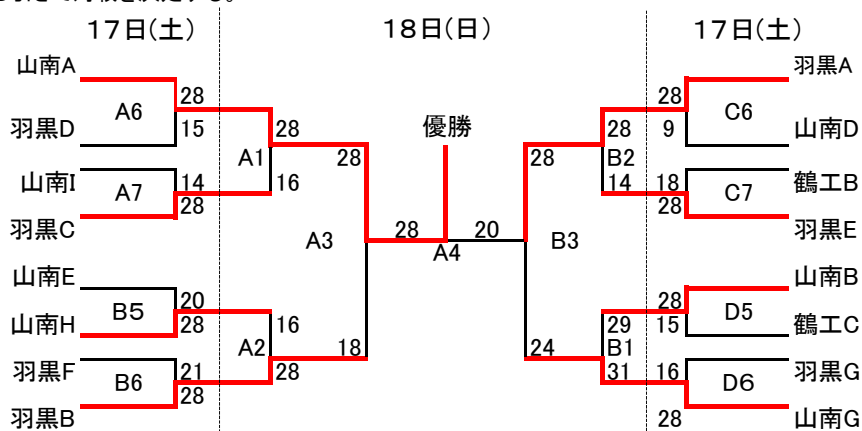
17日(土)
18日(日)
17日(土)

山南A
羽黒D
山南I
羽黒C
山南E
山南H
羽黒F
羽黒B

A6
28
15
A7
14
28
B5
20
28
B6
21
28

A1
28
16
A2
16
28

28
A3
18

優勝
28
A4
20

28
B3
24

28
B2
14
29
B1
31

28
9
C6
18
28
C7
28
15
D5
16
28
D6

羽黒A
山南D
鶴工B
羽黒E
山南B
鶴工C
羽黒G
山南G